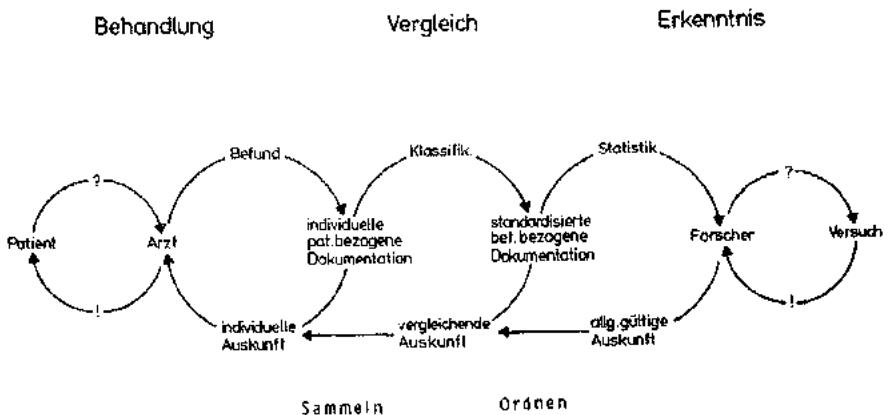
Behandlung

Vergleich

Erkenntnis

Befund

Klassifik.

Statistik

?

?

Patient

Arzt

individuelle pat. bezogene Dokumentation

standardisierte bet. bezogene Dokumentation

Forscher

Versuch

!

!

individuelle Auskunft

vergleichende Auskunft

allg. gültige Auskunft

Sammeln

Ordnen